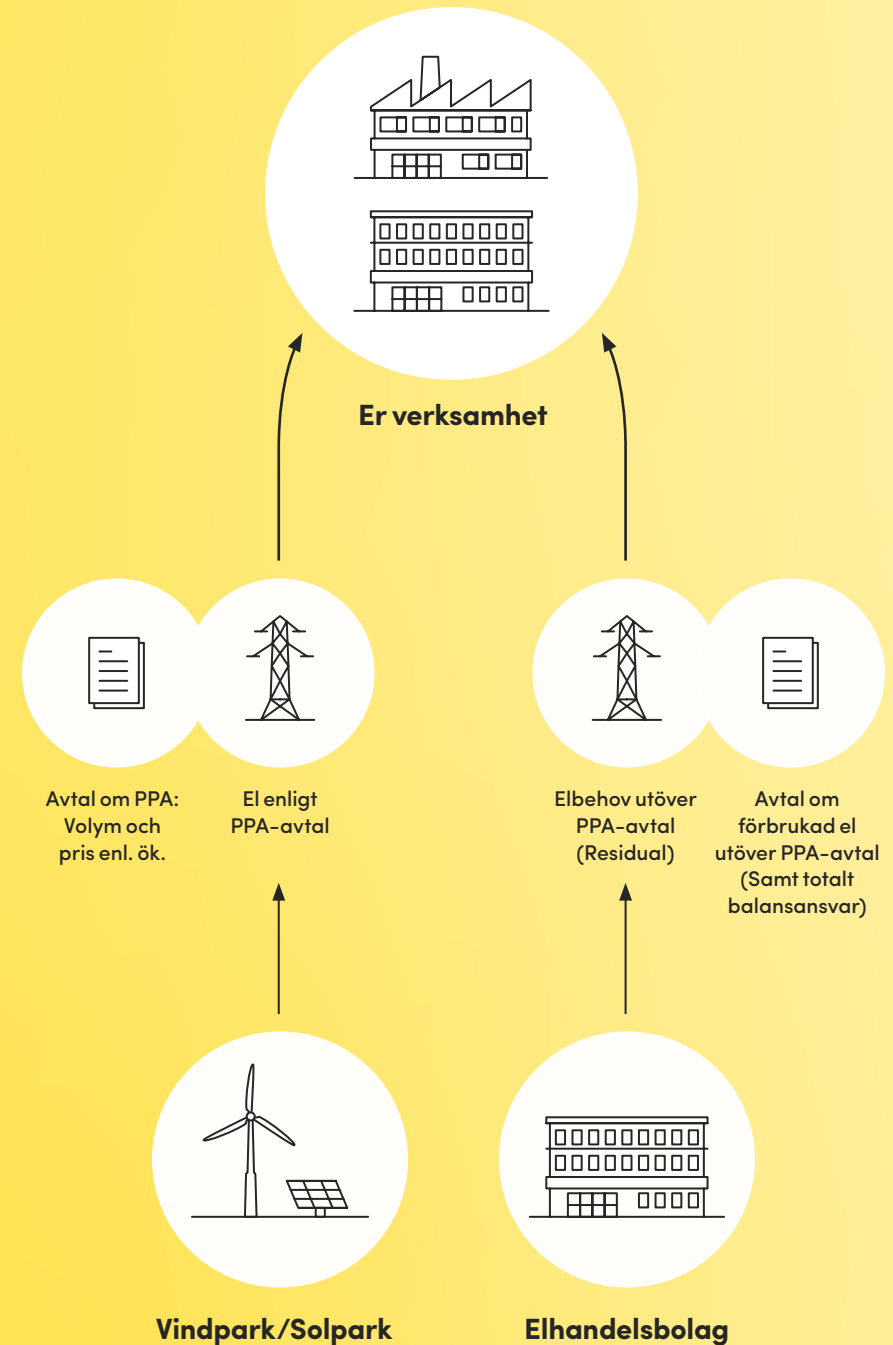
Er verksamhet

Avtal om PPA: Volym och pris enl. ök.

El enligt PPA-avtal

Elbehov utöver PPA-avtal (Residual)

Avtal om förbrukad el utöver PPA-avtal (Samt totalt balansansvar)

Vindpark/Solpark

Elhandelsbolag